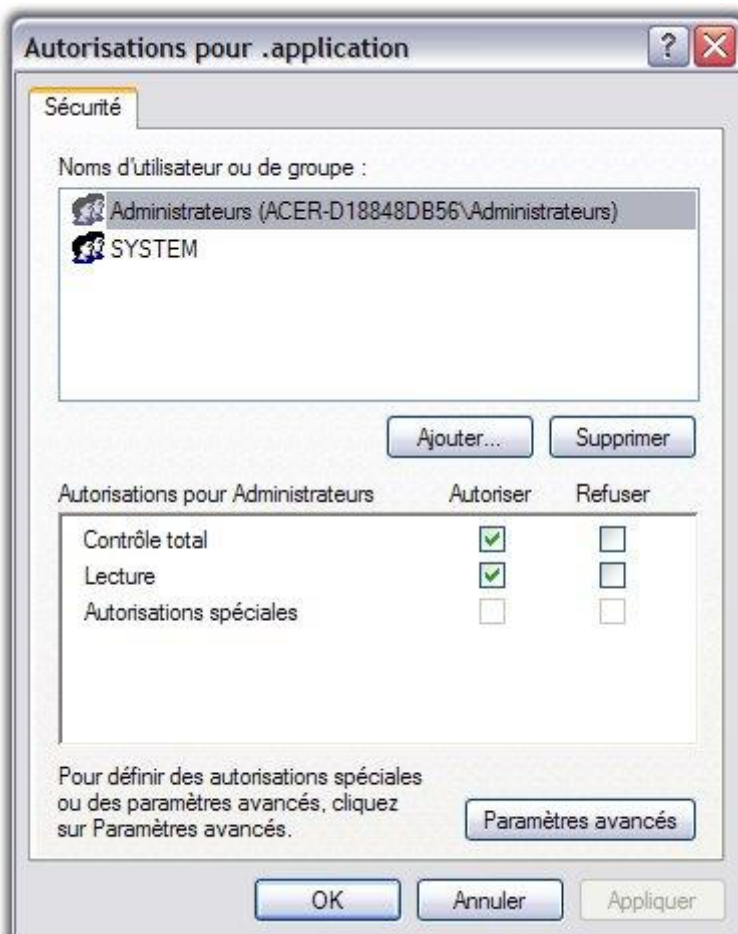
Autorisations pour .application

?

Sécurité

Noms d'utilisateur ou de groupe :

Administrateurs (ACER-D18848DB56\Administrateurs)

SYSTEM

Ajouter...

Supprimer

| Autorisations pour Administrateurs | Autoriser | Refuser |
|---|---|---|
| Contrôle total | ☑ | ☐ |
| Lecture | ☑ | ☐ |
| Autorisations spéciales | ☐ | ☐ |

Pour définir des autorisations spéciales ou des paramètres avancés, cliquez sur Paramètres avancés.

Paramètres avancés

OK

Annuler

Appliquer